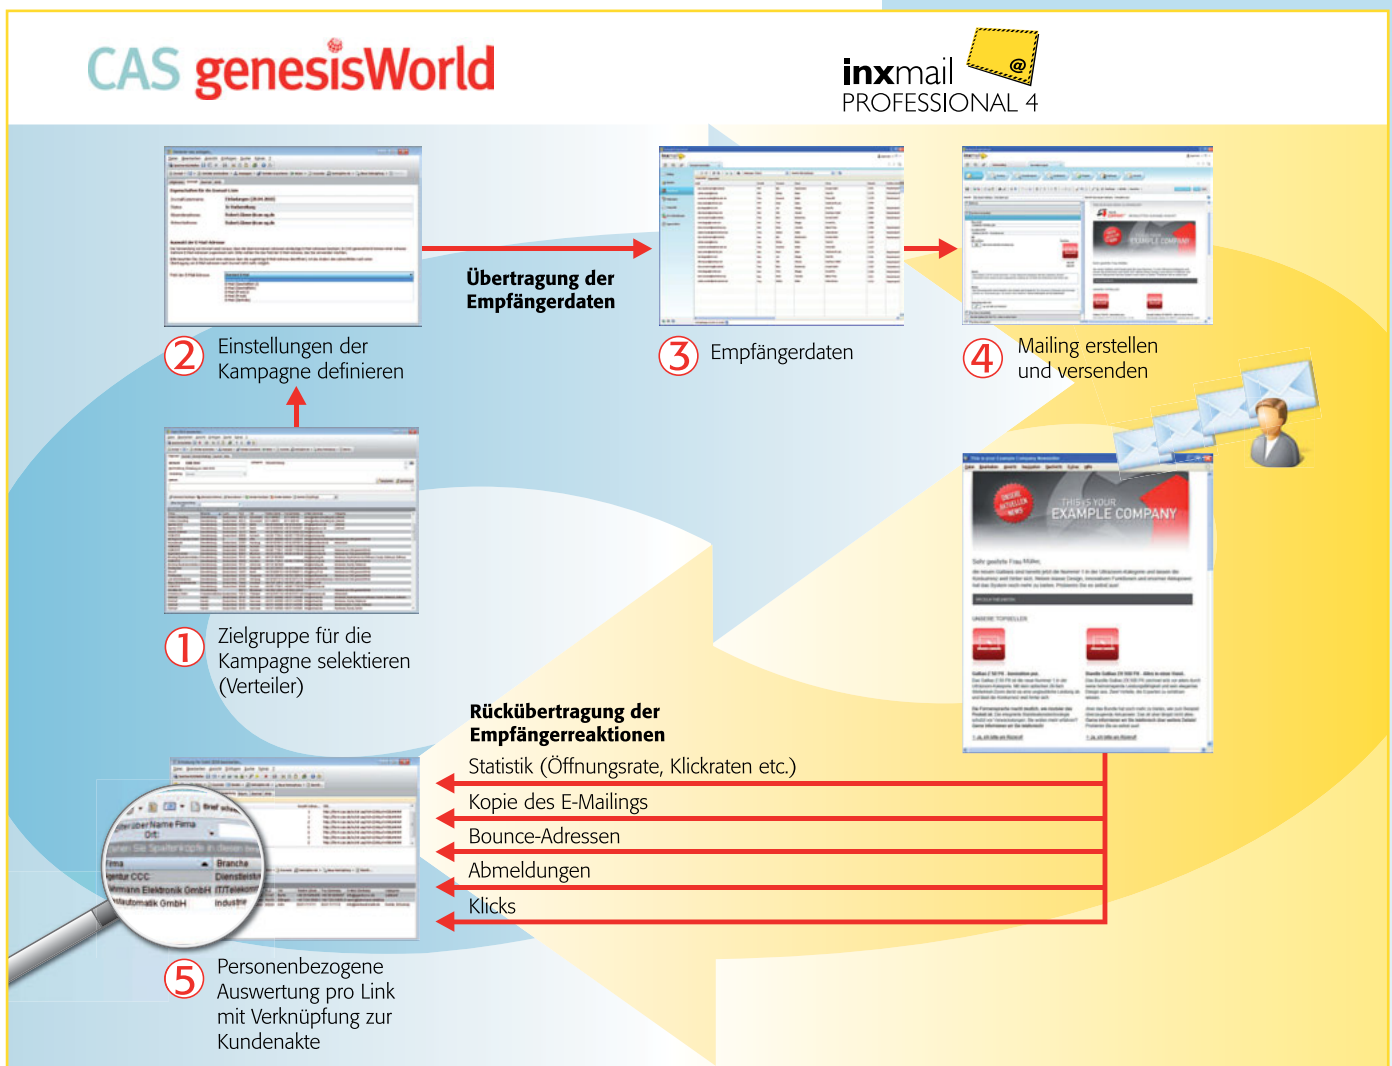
CAS genesisWorld

inxmail PROFESSIONAL 4

Übertragung der Empfängerdaten

2 Einstellungen der Kampagne definieren

3 Empfängerdaten

4 Mailing erstellen und versenden

1 Zielgruppe für die Kampagne selektieren (Verteiler)

THIS IS YOUR EXAMPLE COMPANY

Rückübertragung der Empfängerreaktionen

Statistik (Öffnungsrate, Klickraten etc.)

Kopie des E-Mailings

Bounce-Adressen

Abmeldungen

Klicks

Name Firma
Ort:
Firma
Branche
Dienstleistung
IT/Telekom
Industrie

5 Personenbezogene Auswertung pro Link mit Verknüpfung zur Kundenakte